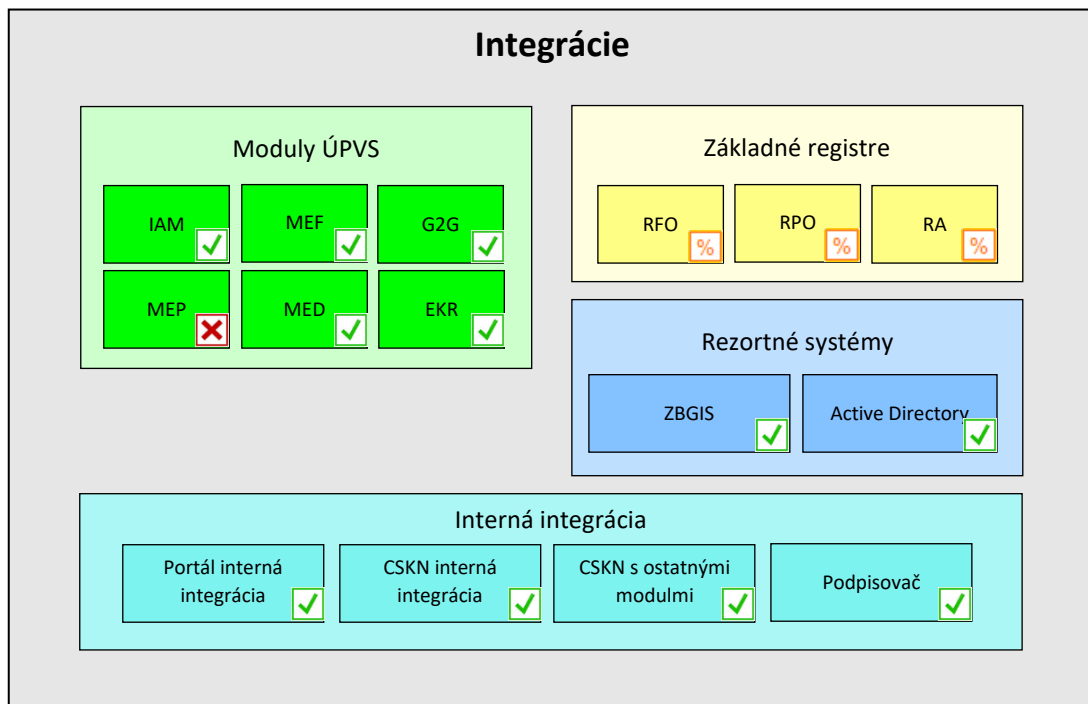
Integrácie

Moduly ÚPVS

IAM

MEF

G2G

MEP

MED

EKR

Základné registre

RFO %

RPO %

RA %

Rezortné systémy

ZBGIS

Active Directory

Interná integrácia

Portál interná integrácia

CSKN interná integrácia

CSKN s ostatnými modulmi

Podpisovač